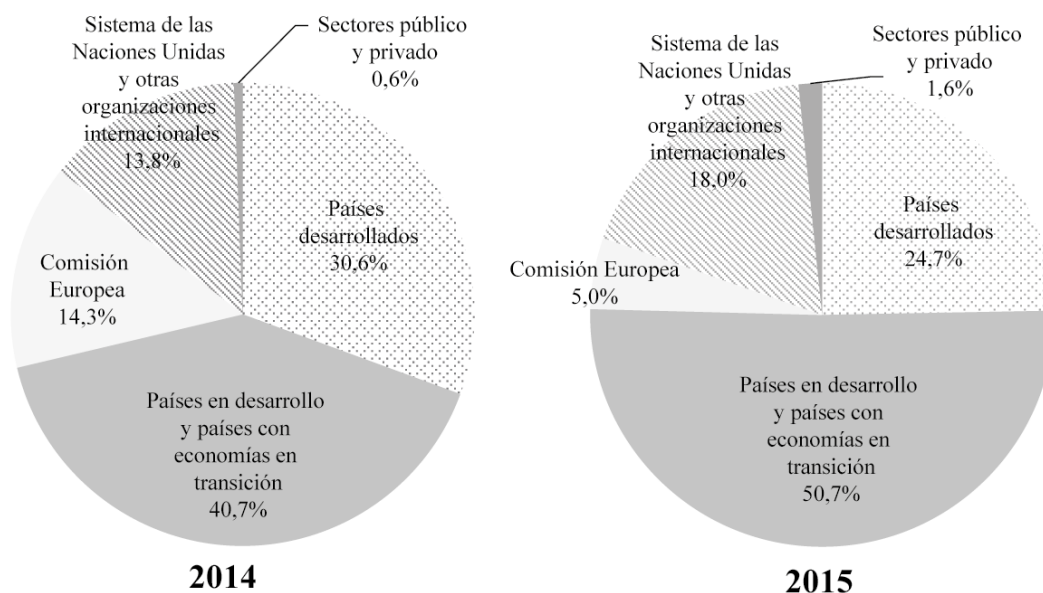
Sistema de las Naciones Unidas y otras organizaciones internacionales 13,8%

Sectores público y privado 0,6%

Países desarrollados 30,6%

Comisión Europea 14,3%

Países en desarrollo y países con economías en transición 40,7%

2014

Sistema de las Naciones Unidas y otras organizaciones internacionales 18,0%

Sectores público y privado 1,6%

Países desarrollados 24,7%

Comisión Europea 5,0%

Países en desarrollo y países con economías en transición 50,7%

2015